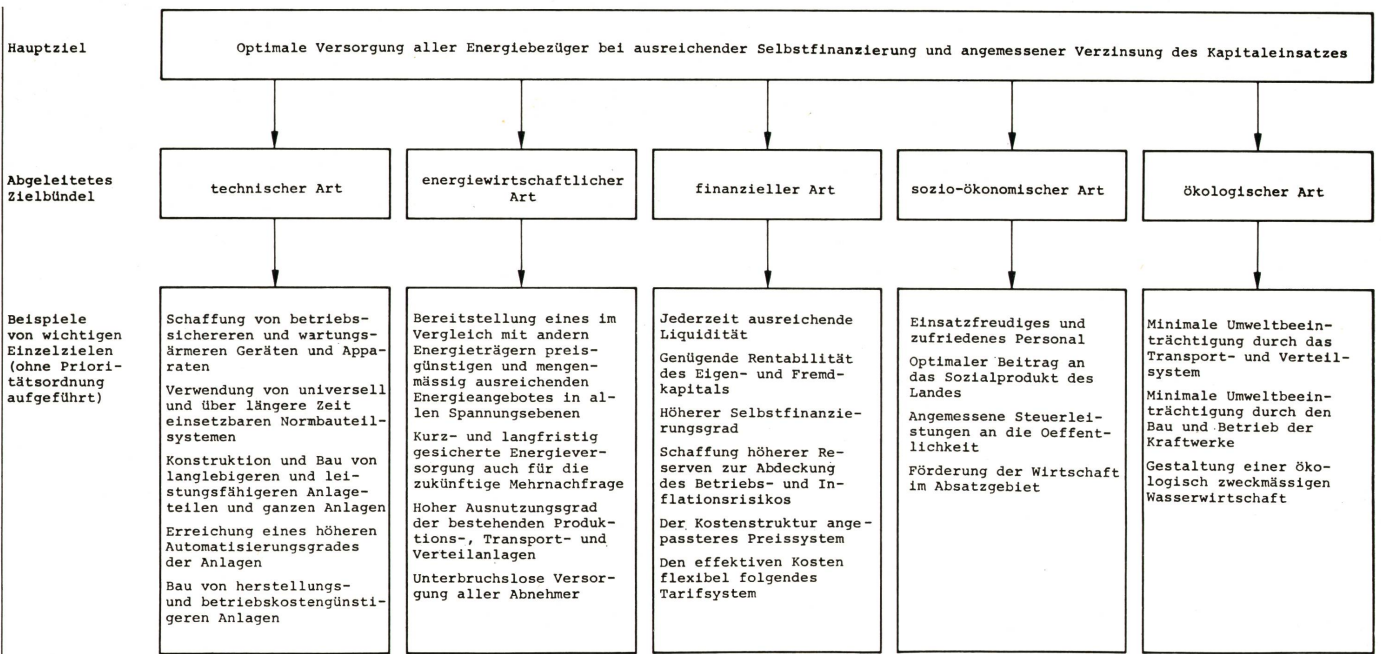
Hauptziel

Optimale Versorgung aller Energiebezüger bei ausreichender Selbstfinanzierung und angemessener Verzinsung des Kapitaleinsatzes

Abgeleitetes Zielbündel

technischer Art

energiewirtschaftlicher Art

finanzieller Art

sozio-ökonomischer Art

ökologischer Art

Beispiele von wichtigen Einzelzielen (ohne Prioritätsordnung aufgeführt)

Schaffung von betriebssichereren und wartungsärmeren Geräten und Apparaten

Verwendung von universell und über längere Zeit einsetzbaren Normbauteilsystemen

Konstruktion und Bau von langlebigeren und leistungsfähigeren Anlageteilen und ganzen Anlagen

Erreichung eines höheren Automatisierungsgrades der Anlagen

Bau von herstellungs- und betriebskostengünstigeren Anlagen

Bereitstellung eines im Vergleich mit andern Energieträgern preisgünstigen und mengenmässig ausreichenden Energieangebotes in allen Spannungsebenen

Kurz- und langfristig gesicherte Energieversorgung auch für die zukünftige Mehrnachfrage

Hoher Ausnutzungsgrad der bestehenden Produktions-, Transport- und Verteilanlagen

Unterbruchslose Versorgung aller Abnehmer

Jederzeit ausreichende Liquidität

Genügende Rentabilität des Eigen- und Fremdkapitals

Höherer Selbstfinanzierungsgrad

Schaffung höherer Reserven zur Abdeckung des Betriebs- und Inflationsrisikos

Der Kostenstruktur angepassteres Preissystem

Den effektiven Kosten flexibel folgendes Tarifsystem

Einsatzfreudiges und zufriedenes Personal

Optimaler Beitrag an das Sozialprodukt des Landes

Angemessene Steuerleistungen an die Oeffentlichkeit

Förderung der Wirtschaft im Absatzgebiet

Minimale Umweltbeeinträchtigung durch das Transport- und Verteilsystem

Minimale Umweltbeeinträchtigung durch den Bau und Betrieb der Kraftwerke

Gestaltung einer ökologisch zweckmässigen Wasserwirtschaft